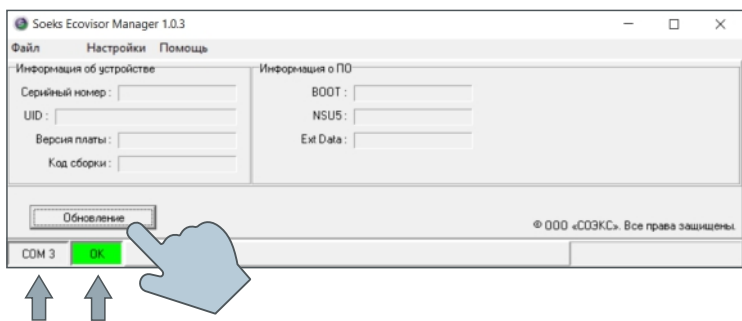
Soeks Ecovisor Manager 1.0.3

Файл Настройки Помощь

Информация об устройстве

Серийный номер :

UID :

Версия платы :

Код сборки :

Информация о ПО

BOOT :

NSU5 :

Ext Data :

Обновление

© ООО «СОЭКС». Все права защищены.

COM 3

OK